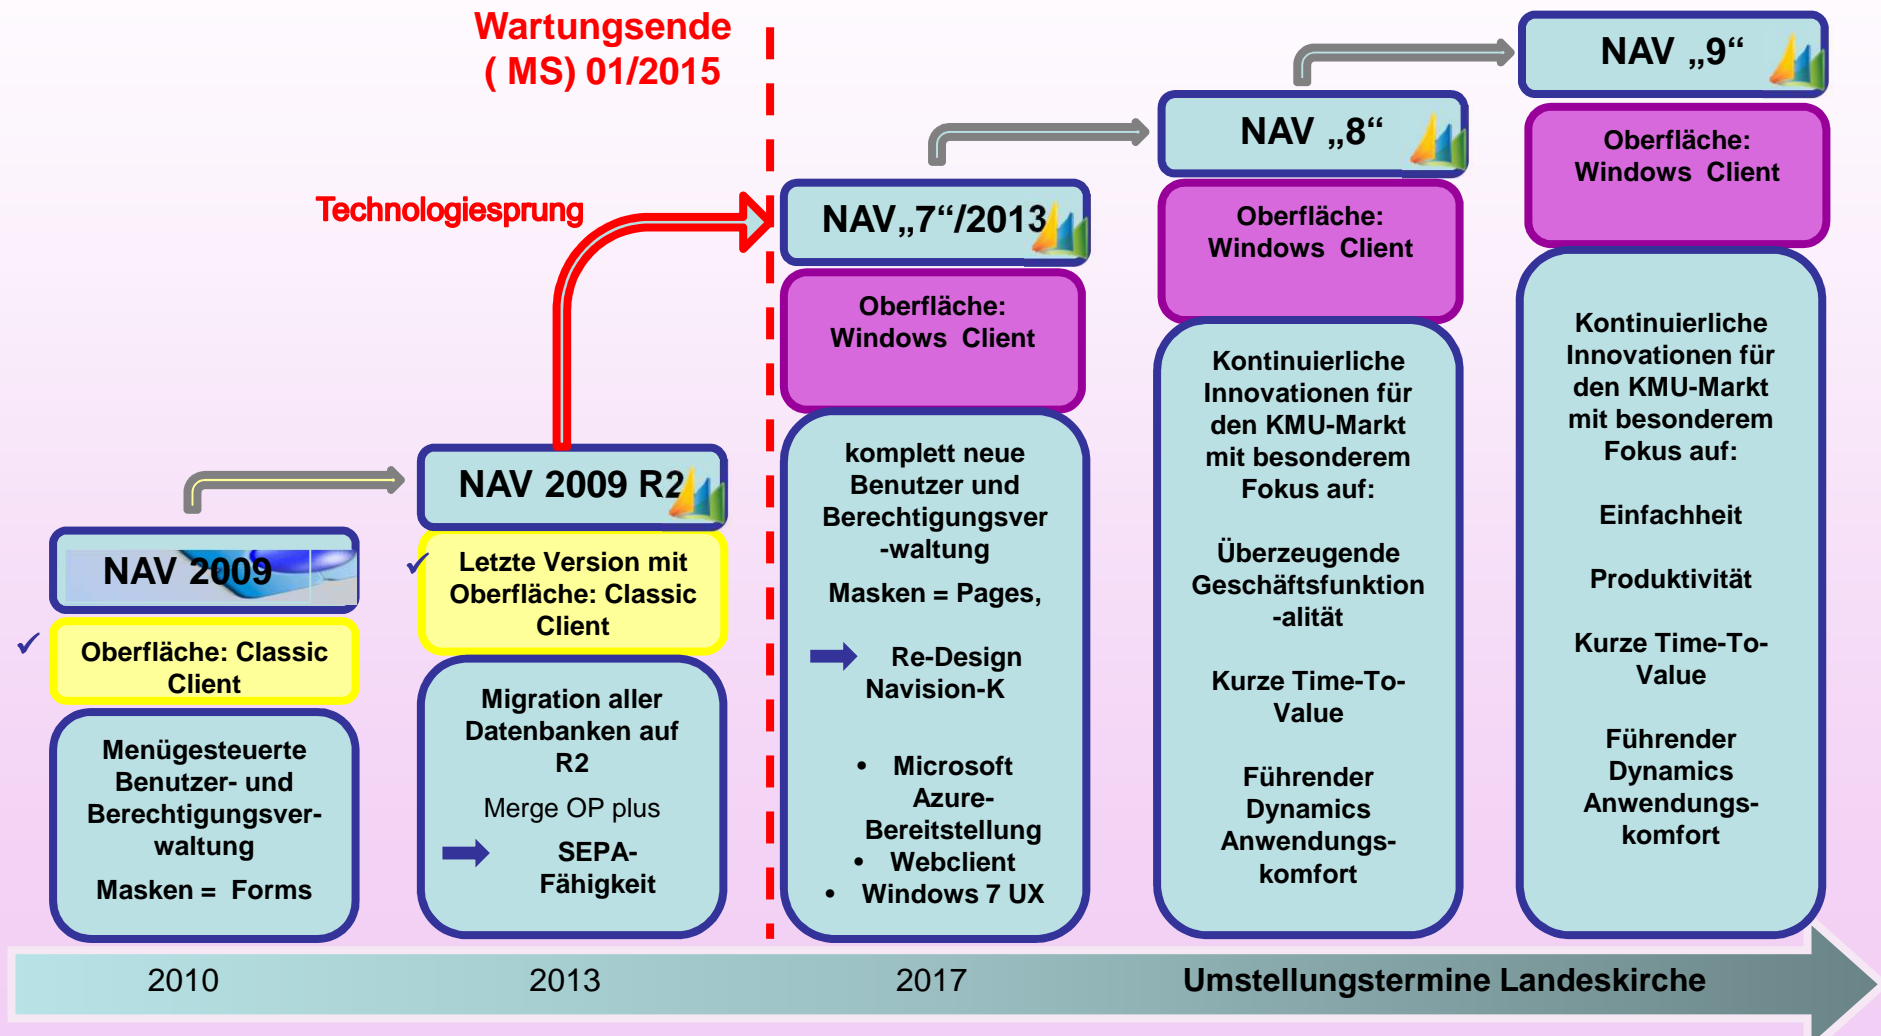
Wartungsende ( MS) 01/2015

Technologiesprung

NAV 2009

Oberfläche: Classic Client

Menügesteuerte Benutzer- und Berechtigungsverwaltung

Masken = Forms

NAV 2009 R2

Letzte Version mit Oberfläche: Classic Client

Migration aller Datenbanken auf R2

Merge OP plus

SEPA-Fähigkeit

NAV„7“/2013

Oberfläche: Windows Client

komplett neue Benutzer und Berechtigungsver-waltung

Masken = Pages,

Re-Design Navision-K

• Microsoft Azure-Bereitstellung
• Webclient
• Windows 7 UX

NAV „8“

Oberfläche: Windows Client

Kontinuierliche Innovationen für den KMU-Markt mit besonderem Fokus auf:

Überzeugende Geschäftsfunktion-alität

Kurze Time-To-Value

Führender Dynamics Anwendungs-komfort

NAV „9“

Oberfläche: Windows Client

Kontinuierliche Innovationen für den KMU-Markt mit besonderem Fokus auf:

Einfachheit

Produktivität

Kurze Time-To-Value

Führender Dynamics Anwendungs-komfort

2010 2013 2017 Umstellungstermine Landeskirche